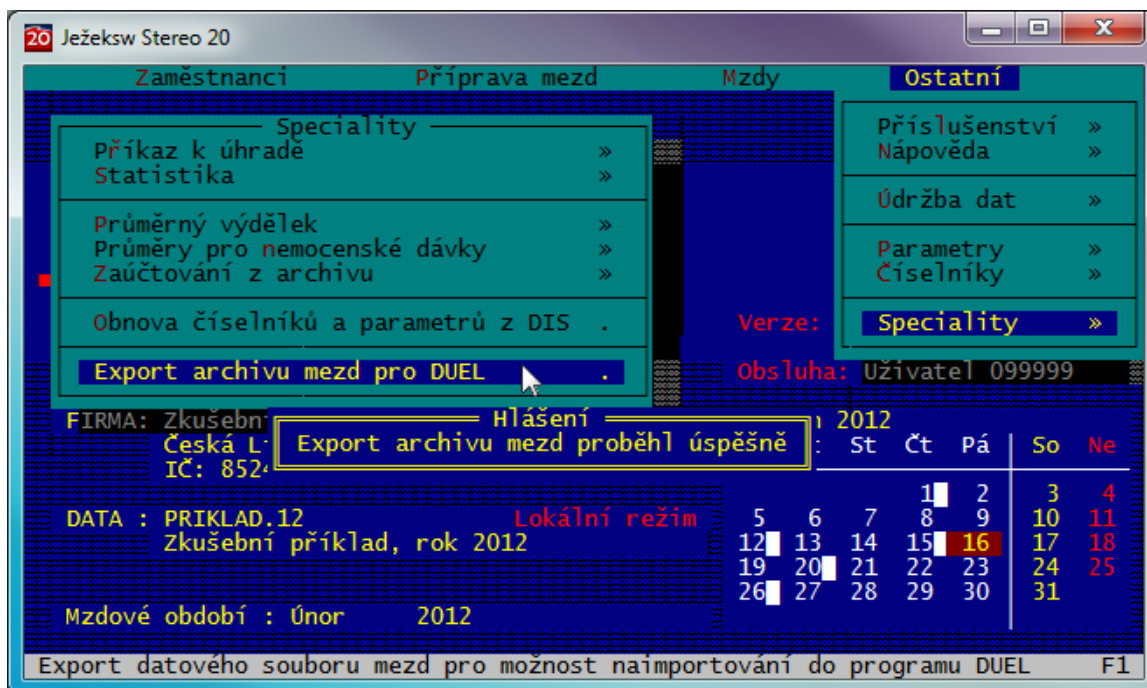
20 Ježeksw Stereo 20

Zaměstnanci Příprava mezd Mzdy Ostatní

Speciality
Příkaz k úhradě »
Statistika »

Průměrný výdělek »
Průměry pro nemocenské dávky »
Zaúčtování z archivu »

Obnova číselníků a parametrů z DIS .

Export archivu mezd pro DUEL .

Příslušenství »
Nápověda »

Údržba dat »

Parametry »
Číselníky »

Speciality »

Verze:

Obsluha: Uživatel 099999

FIRMA: Zkušební
Česká L
IČ: 852

Hlášení
Export archivu mezd proběhl úspěšně

2012

| | St | Čt | Pá | So | Ne |
|---|---|---|---|---|---|
| | | 1 | 2 | 3 | 4 |
| 5 | 6 | 7 | 8 | 9 | 10 | 11 |
| 12 | 13 | 14 | 15 | 16 | 17 | 18 |
| 19 | 20 | 21 | 22 | 23 | 24 | 25 |
| 26 | 27 | 28 | 29 | 30 | 31 | |

DATA : PRIKLAD.12 Lokální režim
Zkušební příklad, rok 2012

Mzdové období : Únor 2012

Export datového souboru mezd pro možnost naimportování do programu DUEL F1